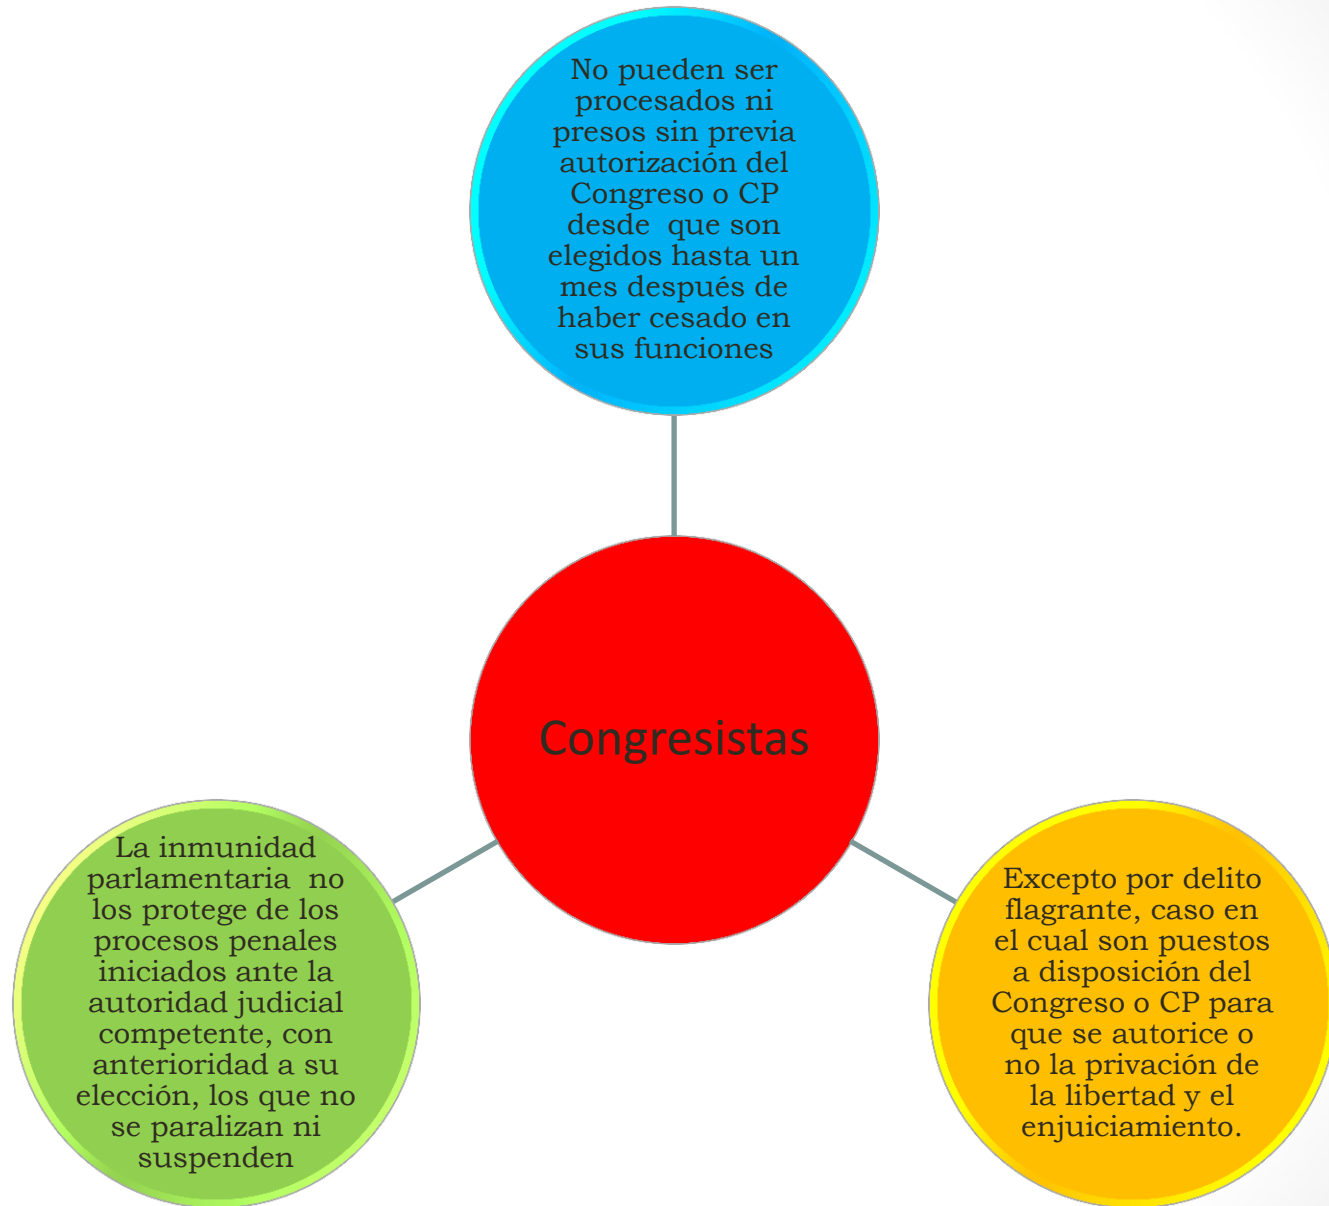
No pueden ser procesados ni presos sin previa autorización del Congreso o CP desde que son elegidos hasta un mes después de haber cesado en sus funciones

Congresistas

La inmunidad parlamentaria no los protege de los procesos penales iniciados ante la autoridad judicial competente, con anterioridad a su elección, los que no se paralizan ni suspenden

Excepto por delito flagrante, caso en el cual son puestos a disposición del Congreso o CP para que se autorice o no la privación de la libertad y el enjuiciamiento.